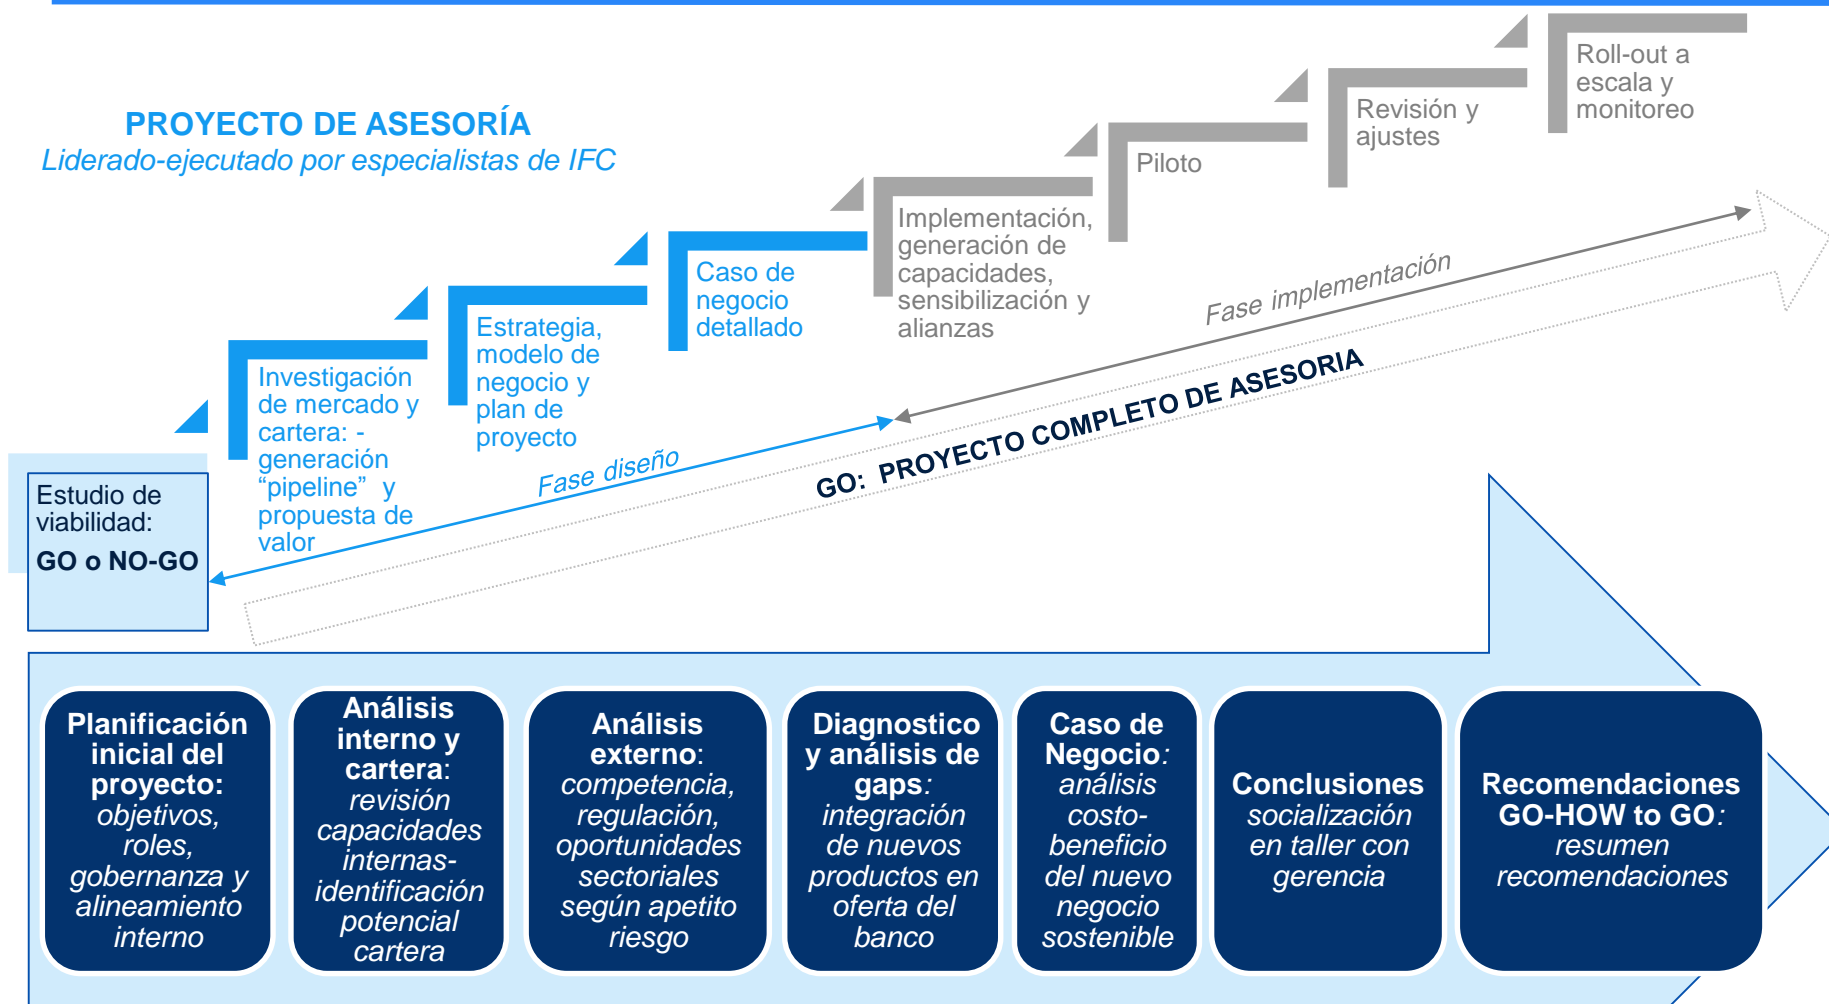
PROYECTO DE ASESORÍA
Liderado-ejecutado por especialistas de IFC

Roll-out a escala y monitoreo

Revisión y ajustes

Piloto

Implementación, generación de capacidades, sensibilización y alianzas

Caso de negocio detallado

Estrategia, modelo de negocio y plan de proyecto

Investigación de mercado y cartera: -generación "pipeline" y propuesta de valor

Estudio de viabilidad:
GO o NO-GO

Fase implementación

Fase diseño

GO: PROYECTO COMPLETO DE ASESORIA

Planificación inicial del proyecto: objetivos, roles, gobernanza y alineamiento interno

Análisis interno y cartera: revisión capacidades internas-identificación potencial cartera

Análisis externo: competencia, regulación, oportunidades sectoriales según apetito riesgo

Diagnostico y análisis de gaps: integración de nuevos productos en oferta del banco

Caso de Negocio: análisis costo-beneficio del nuevo negocio sostenible

Conclusiones socialización en taller con gerencia

Recomendaciones GO-HOW to GO: resumen recomendaciones